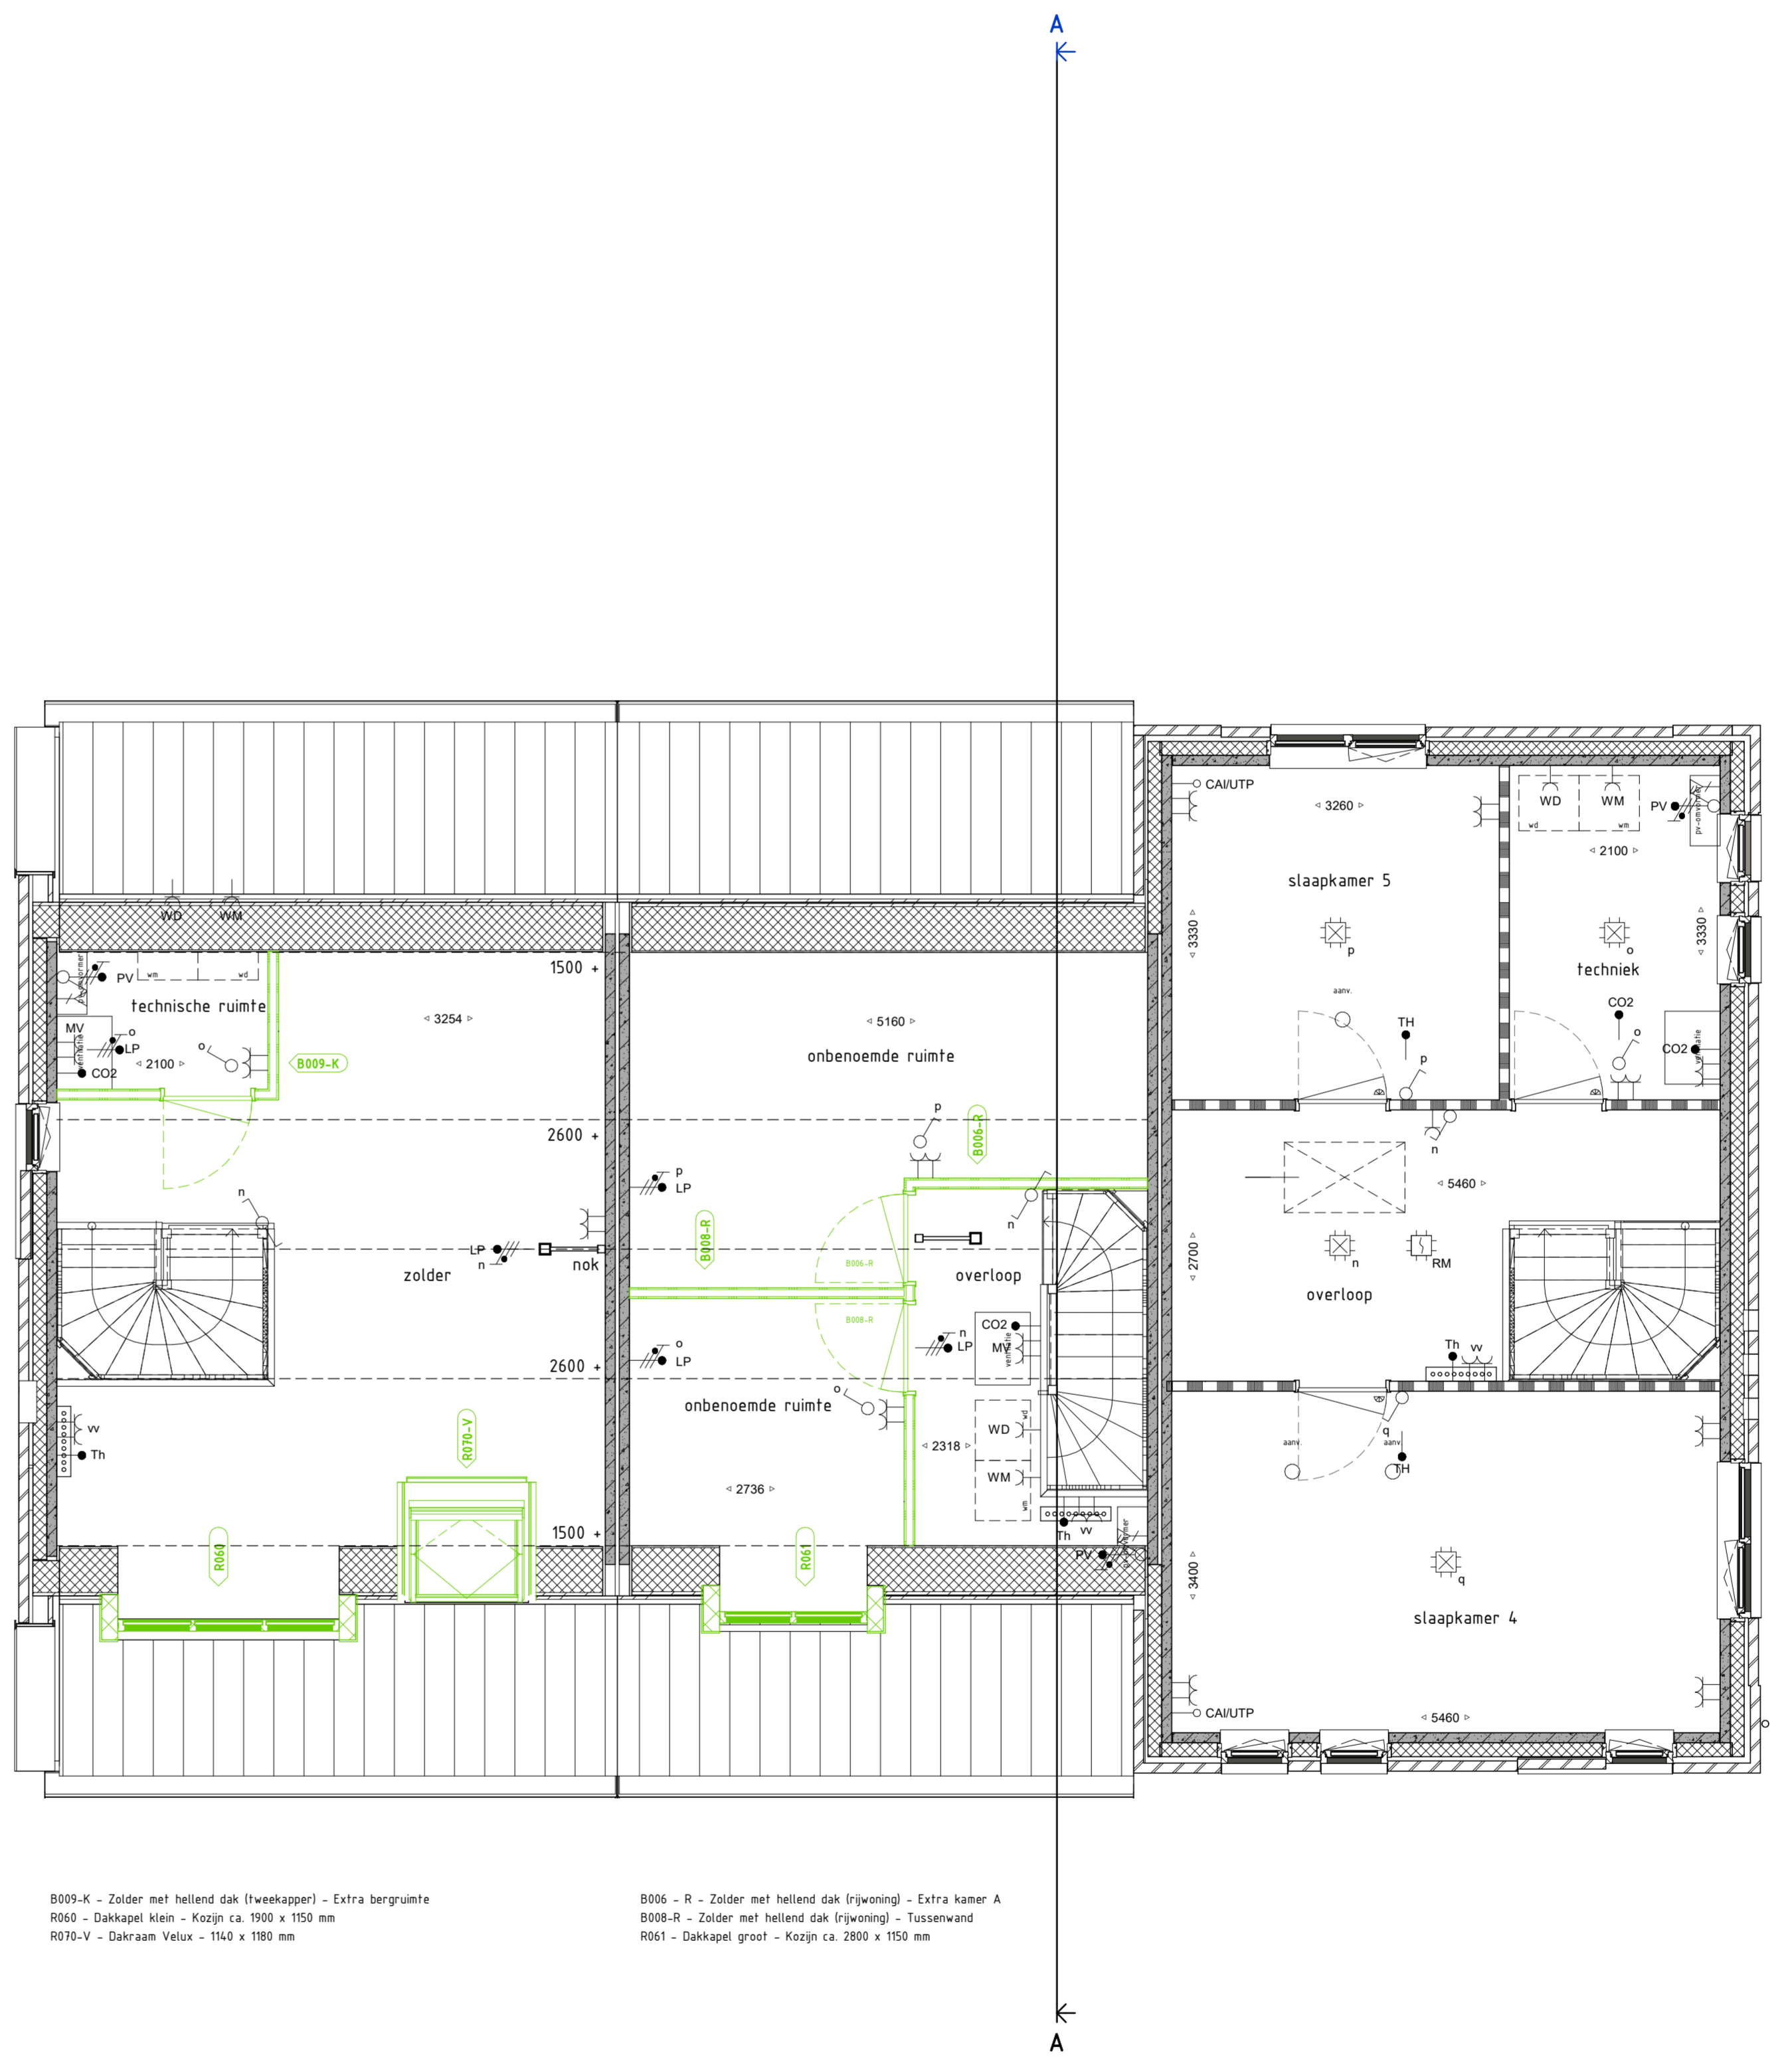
A

WD WM

pv-omvormer PV wm wd

1500 +

technische ruimte

3254

5160

MV ventilatie LP o

2100

CO2

B009-K

onbenoemde ruimte

2600 +

p

B006-R

n

p LP

B008-R

LP n

zolder

nok

B006-R

overloop

B008-R

CO2 n LP MV ventilatie

2600 +

o LP

o

onbenoemde ruimte

vv Th

R070-V

WD wd

2318

WM wm

2736

1500 +

Th vv

R060

R061

PV pv-omvormer

CAI/UTP

3260

WD WM wd wm

PV pv-omvormer

2100

slaapkamer 5

3330

p

3330

techniek

o

aanv.

CO2

TH

o

ventilatie CO2

p

n

5460

2700

n

RM

overloop

Th vv

q aanv.

aanv.

TH

3400

q

slaapkamer 4

CAI/UTP

5460

B009-K - Zolder met hellend dak (tweekapper) - Extra bergruimte
R060 - Dakkapel klein - Kozijn ca. 1900 x 1150 mm
R070-V - Dakraam Velux - 1140 x 1180 mm

B006 - R - Zolder met hellend dak (rijwoning) - Extra kamer A
B008-R - Zolder met hellend dak (rijwoning) - Tussenwand
R061 - Dakkapel groot - Kozijn ca. 2800 x 1150 mm

A